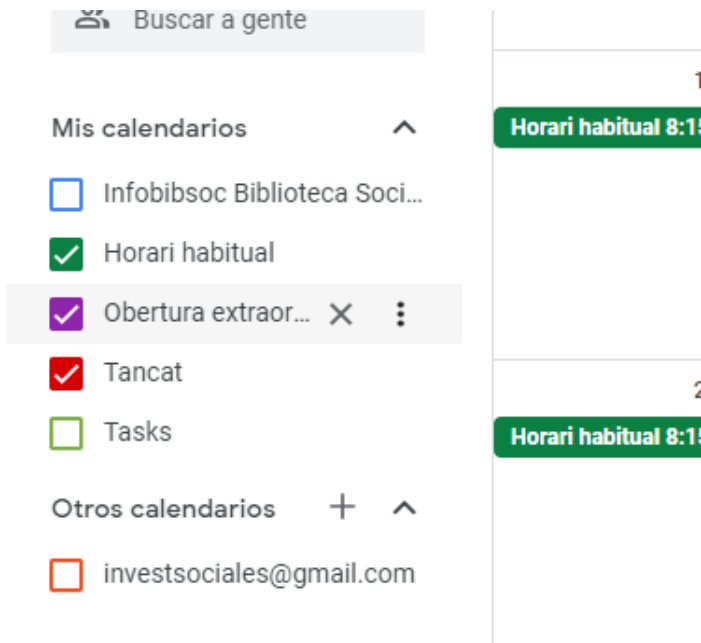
Buscar a gente

Mis calendarios

Infobibsoc Biblioteca Soci...

Horari habitual

Obertura extraor...

Tancat

Tasks

Otros calendarios

investsociales@gmail.com

1

Horari habitual 8:1

2

Horari habitual 8:1